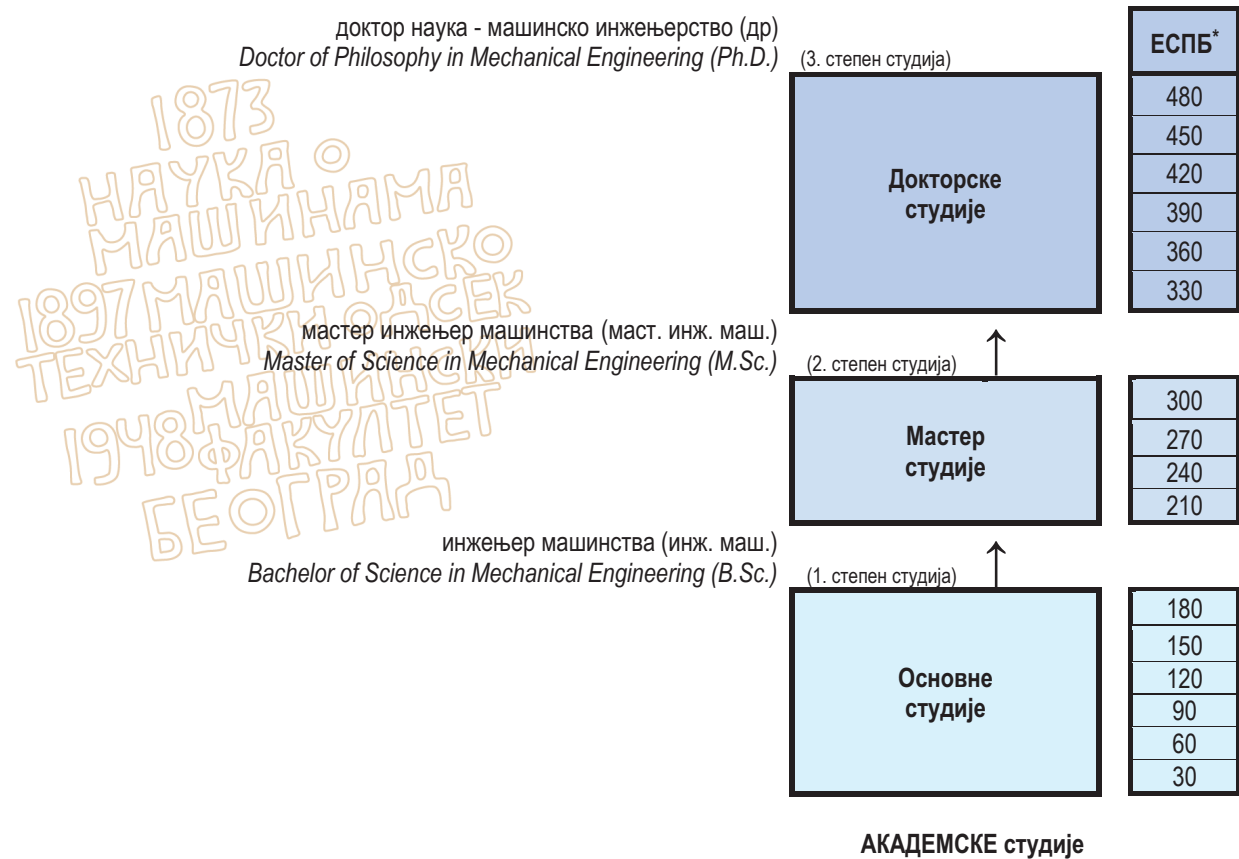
доктор наука - машинско инжењерство (др)
*Doctor of Philosophy in Mechanical Engineering (Ph.D.)* (3. степен студија)

ЕСПБ*

1873
НАУКА О
МАШИНАМА
1897 МАШИНСКО
ТЕХНИЧКИ ОДСЕК
1948 МАШИНСКИ
ФАКУЛТЕТ
БЕОГРАД

**Докторске студије**

480
450
420
390
360
330

мастер инжењер машинства (маст. инж. маш.)
*Master of Science in Mechanical Engineering (M.Sc.)* (2. степен студија)

**Мастер студије**

300
270
240
210

инжењер машинства (инж. маш.)
*Bachelor of Science in Mechanical Engineering (B.Sc.)* (1. степен студија)

**Основне студије**

180
150
120
90
60
30

**АКАДЕМСКЕ студије**